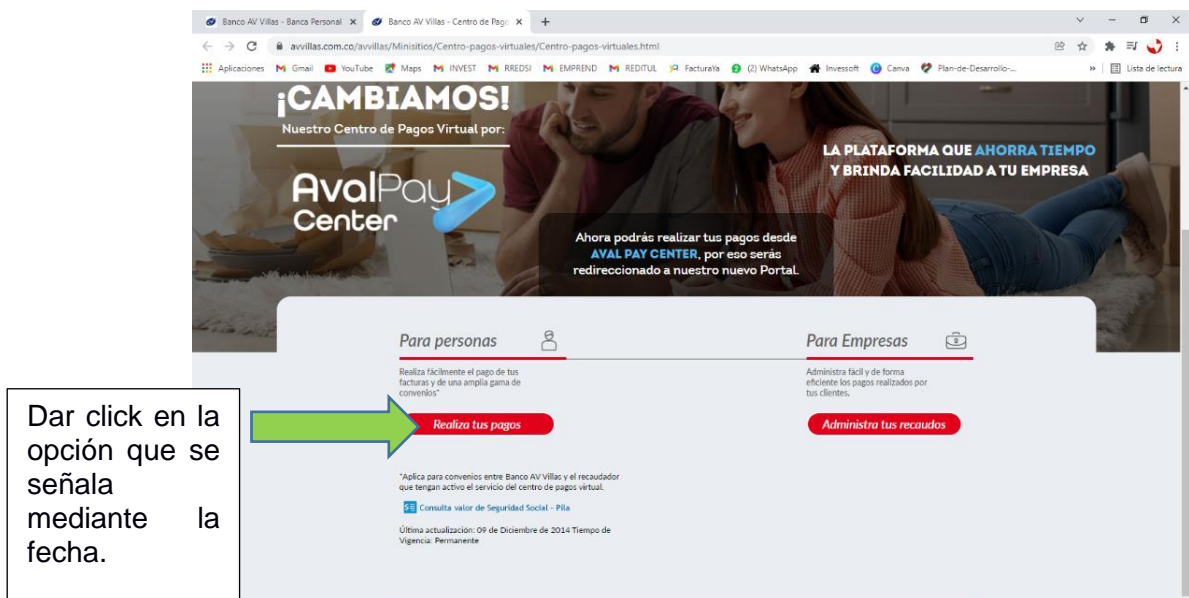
Banco AV Villas - Banca Personal ×
Banco AV Villas - Centro de Pago ×
+
avvillas.com.co/avvillas/Minisitios/Centro-pagos-virtuales/Centro-pagos-virtuales.html
Aplicaciones Gmail YouTube Maps INVEST RREDSI EMPREND REDITUL FacturaYa (2) WhatsApp Invessoft Canva Plan-de-Desarrollo-... » Lista de lectura

¡CAMBIAMOS!
Nuestro Centro de Pagos Virtual por:

AvalPay Center

LA PLATAFORMA QUE AHORRA TIEMPO Y BRINDA FACILIDAD A TU EMPRESA

Ahora podrás realizar tus pagos desde AVAL PAY CENTER, por eso serás redireccionado a nuestro nuevo Portal.

Para personas

Realiza fácilmente el pago de tus facturas y de una amplia gama de convenios*

Realiza tus pagos

Para Empresas

Administra fácil y de forma eficiente los pagos realizados por tus clientes.

Administra tus recaudos

*Aplica para convenios entre Banco AV Villas y el recaudador que tengan activo el servicio del centro de pagos virtual.

Consulta valor de Seguridad Social - Pila

Última actualización: 09 de Diciembre de 2014 Tiempo de Vigencia: Permanente

Dar click en la opción que se señala mediante la fecha.